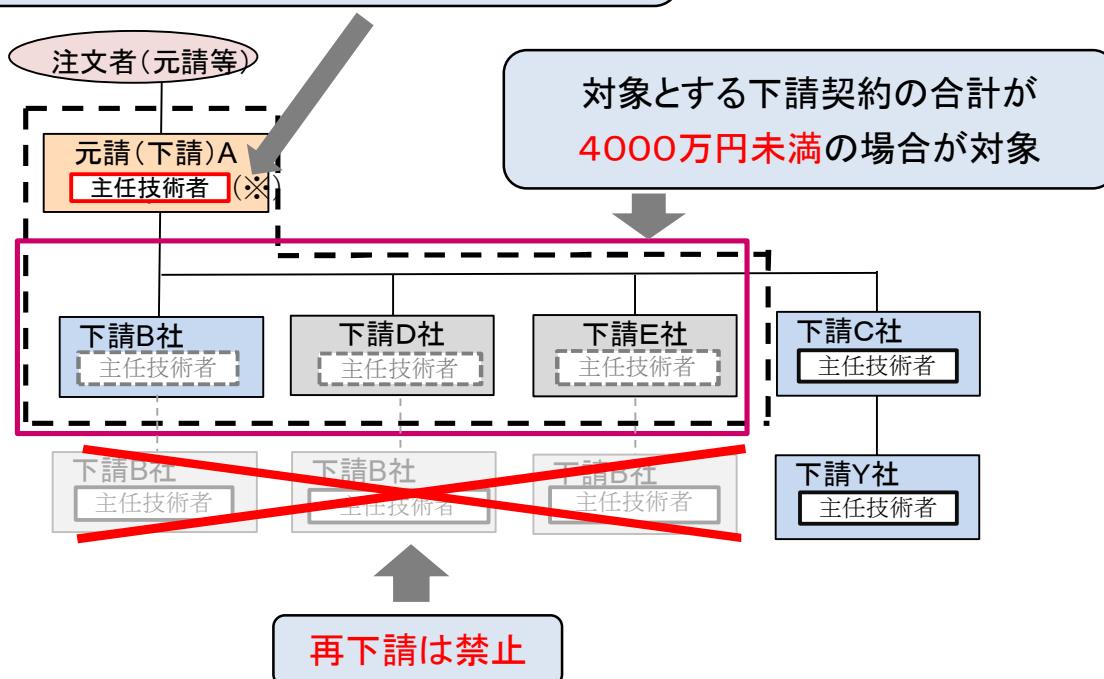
注文者(元請等)

対象とする下請契約の合計が
4000万円未満の場合が対象

元請(下請)A
主任技術者 (※

下請B社
主任技術者

下請D社
主任技術者

下請E社
主任技術者

下請C社
主任技術者

下請B社
主任技術者

下請B社
主任技術者

下請B社
主任技術者

下請Y社
主任技術者

再下請は禁止